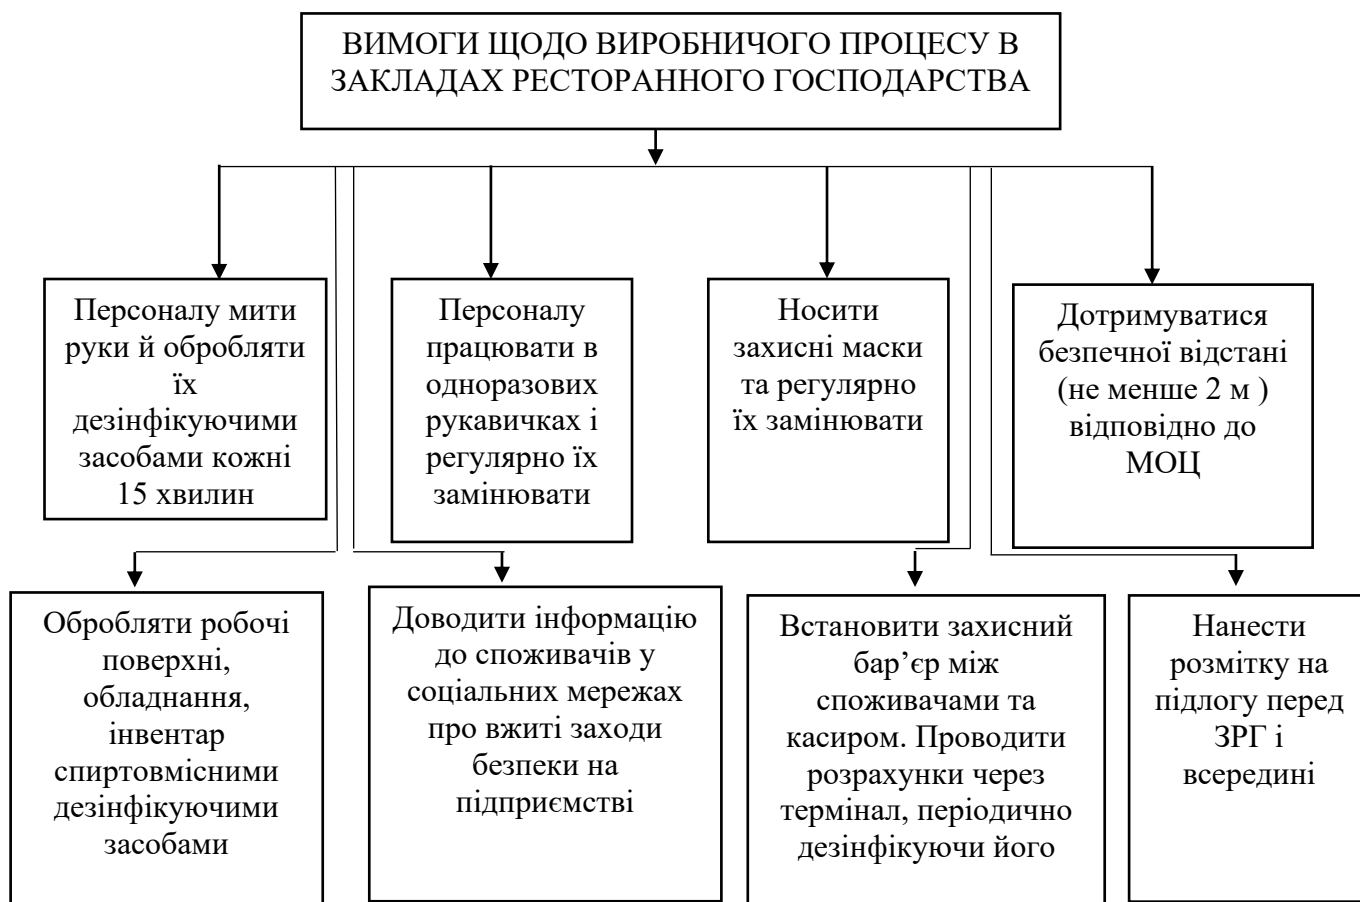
ВИМОГИ ЩОДО ВИРОБНИЧОГО ПРОЦЕСУ В ЗАКЛАДАХ РЕСТОРАННОГО ГОСПОДАРСТВА

Персоналу мити руки й обробляти їх дезінфікуючими засобами кожні 15 хвилин

Персоналу працювати в одноразових рукавичках і регулярно їх замінювати

Носити захисні маски та регулярно їх замінювати

Дотримуватися безпечної відстані (не менше 2 м ) відповідно до МОЦ

Обробляти робочі поверхні, обладнання, інвентар спиртовмісними дезінфікуючими засобами

Доводити інформацію до споживачів у соціальних мережах про вжиті заходи безпеки на підприємстві

Встановити захисний бар'єр між споживачами та касиром. Проводити розрахунки через термінал, періодично дезінфікуючи його

Нанести розмітку на підлогу перед ЗРГ і всередині